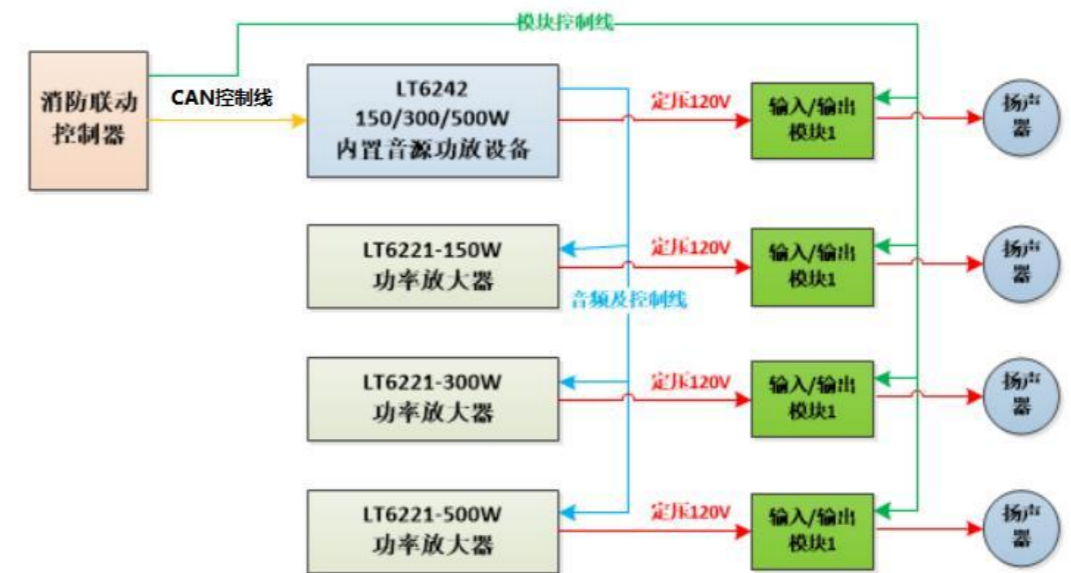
模块控制线

消防联动控制器

CAN控制线

LT6242
150/300/500W
内置音源功放设备

定压120V

输入/输出模块1

扬声器

LT6221-150W
功率放大器

定压120V

输入/输出模块1

扬声器

音频及控制线

LT6221-300W
功率放大器

定压120V

输入/输出模块1

扬声器

LT6221-500W
功率放大器

定压120V

输入/输出模块1

扬声器